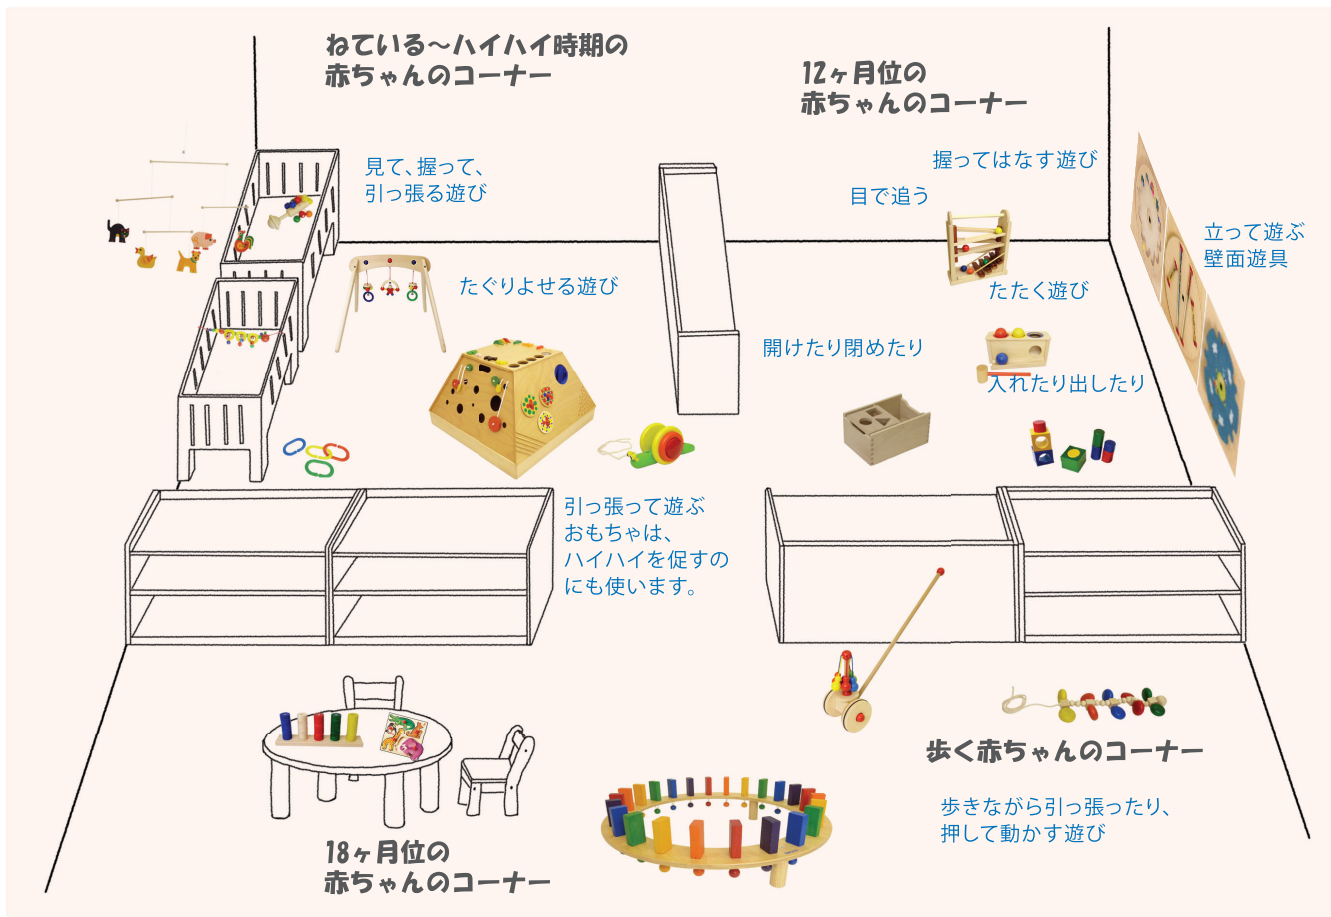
ねている〜ハイハイ時期の
赤ちゃんのコーナー

12ヶ月位の
赤ちゃんのコーナー

見て、握って、
引っ張る遊び

握ってはなす遊び

目で追う

立って遊ぶ
壁面遊具

たぐりよせる遊び

たたく遊び

開けたり閉めたり

入れたり出したり

引っ張って遊ぶ
おもちゃは、
ハイハイを促すの
にも使います。

歩く赤ちゃんのコーナー

歩きながら引っ張ったり、
押して動かす遊び

18ヶ月位の
赤ちゃんのコーナー